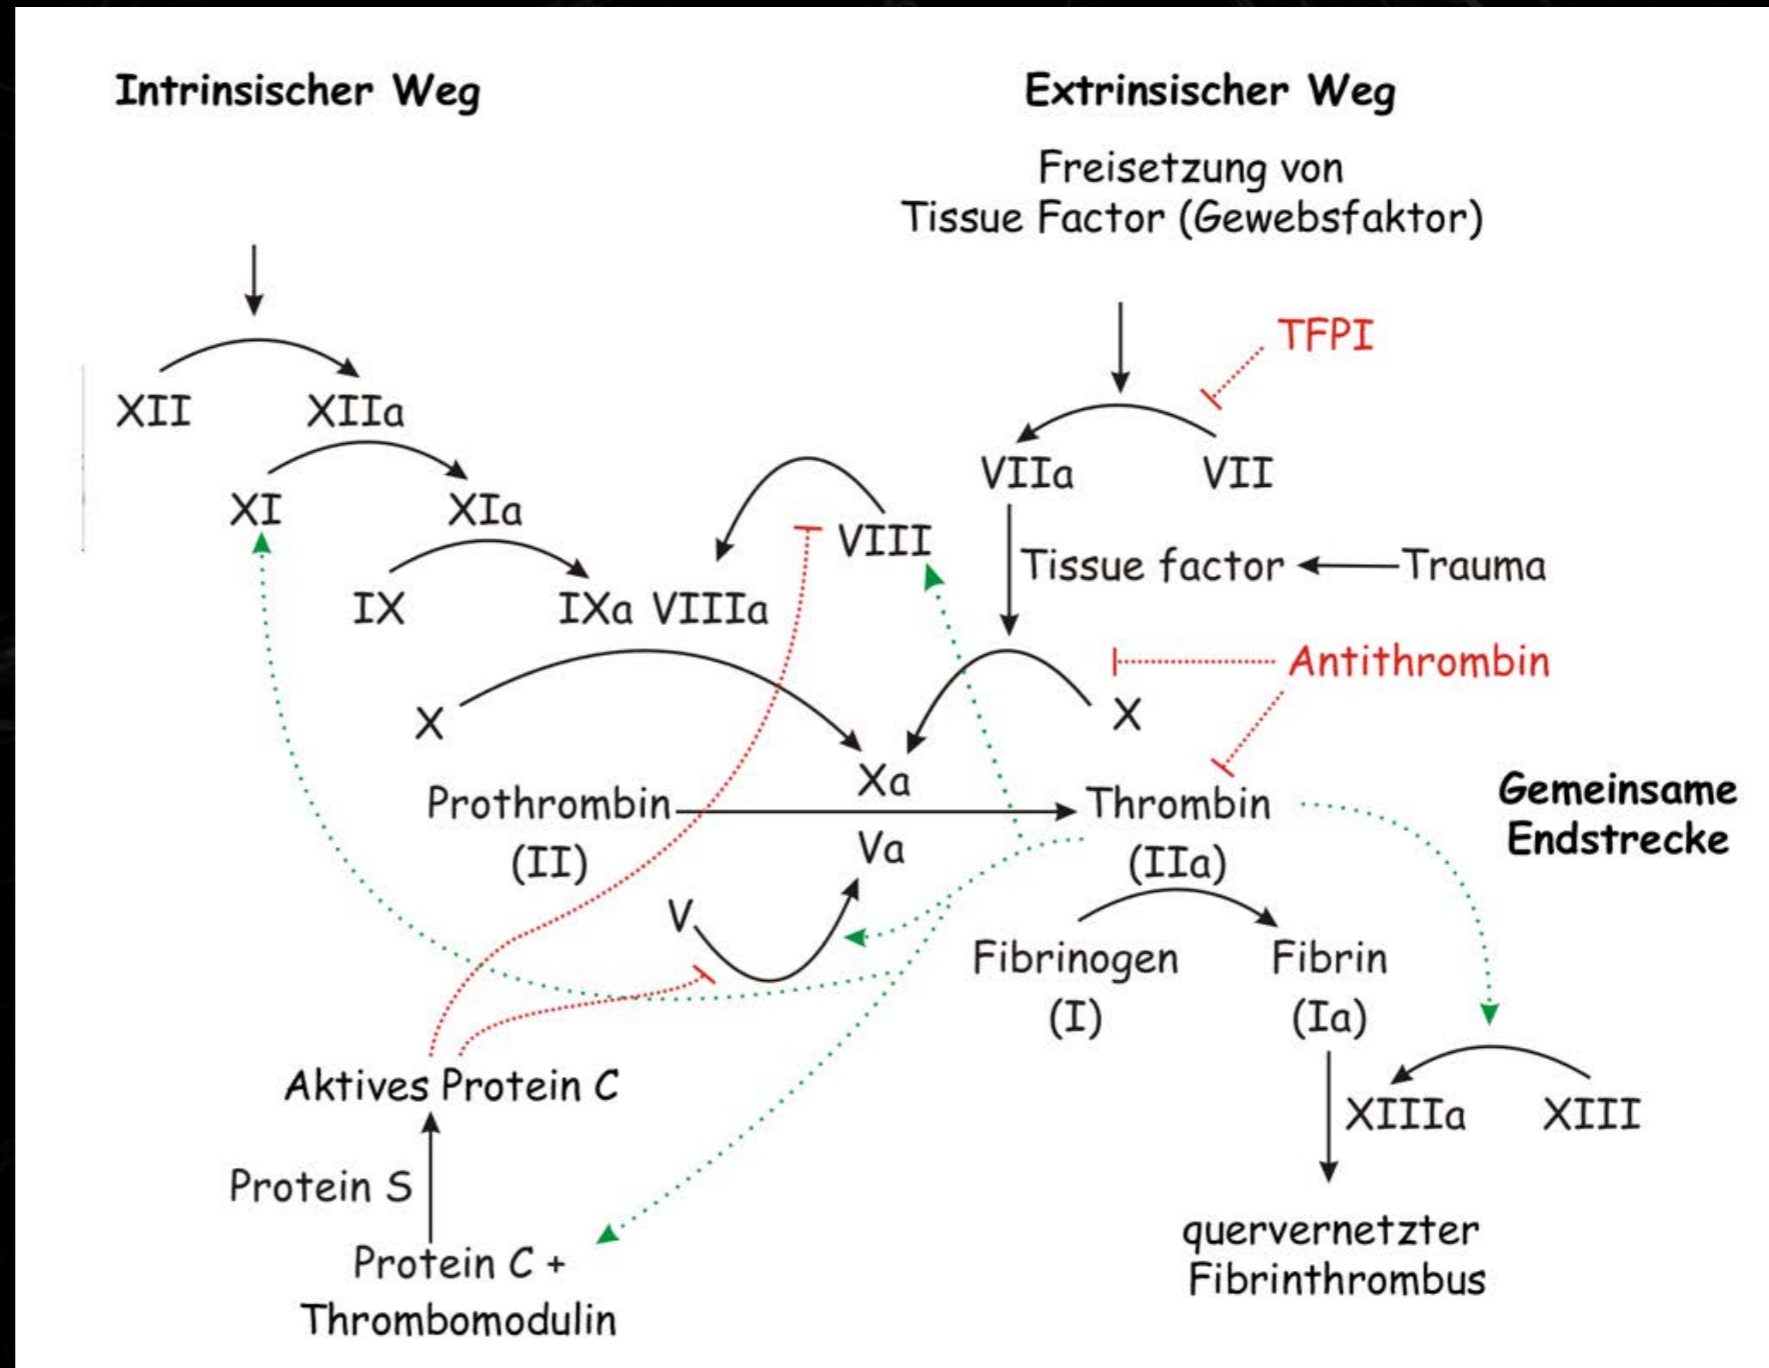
Intrinsischer Weg

Extrinsischer Weg

Freisetzung von
Tissue Factor (Gewebsfaktor)

TFPI

XII XIIa

XI XIa

IX IXa VIIIa

VIII

VIIa VII

Tissue factor ← Trauma

Antithrombin

X

X

Xa

Prothrombin
(II)

Thrombin
(IIa)

Va

V

Gemeinsame
Endstrecke

Fibrinogen
(I)

Fibrin
(Ia)

XIIIa XIII

querverentzter
Fibrinthrombus

Aktives Protein C

Protein S

Protein C +
Thrombomodulin